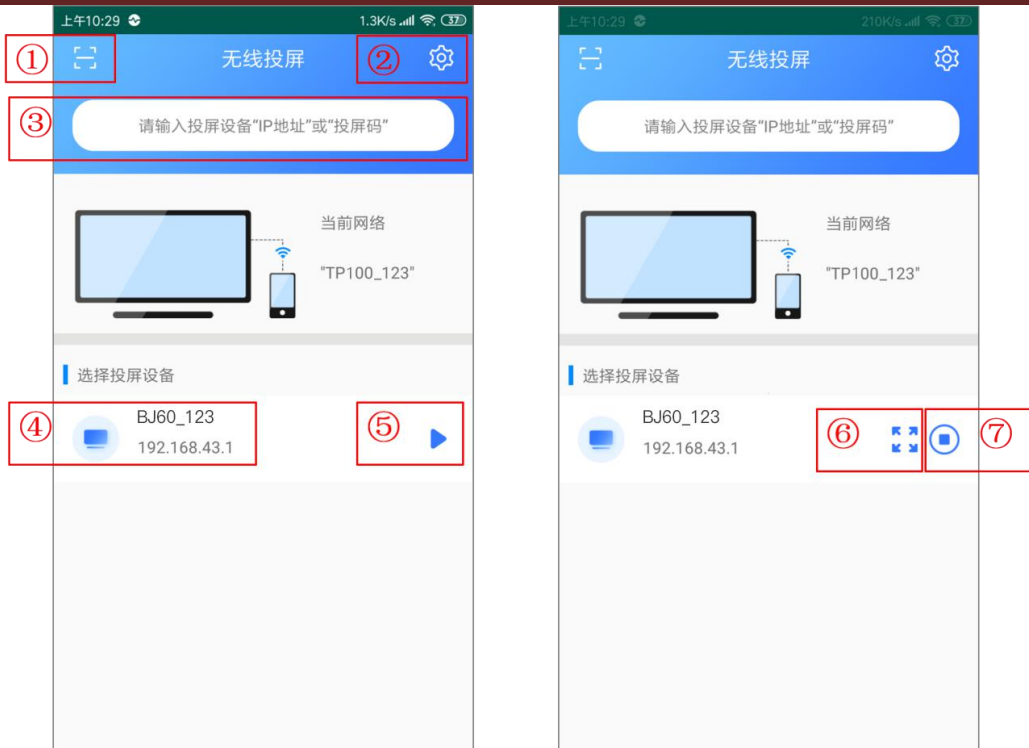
上午10:29 1.3K/s 37

①

无线投屏

②

③ 请输入投屏设备“IP地址”或“投屏码”

当前网络

"TP100_123"

选择投屏设备

④ BJ60_123
192.168.43.1

⑤

上午10:29 210K/s 37

无线投屏

请输入投屏设备“IP地址”或“投屏码”

当前网络

"TP100_123"

选择投屏设备

BJ60_123
192.168.43.1

⑥

⑦